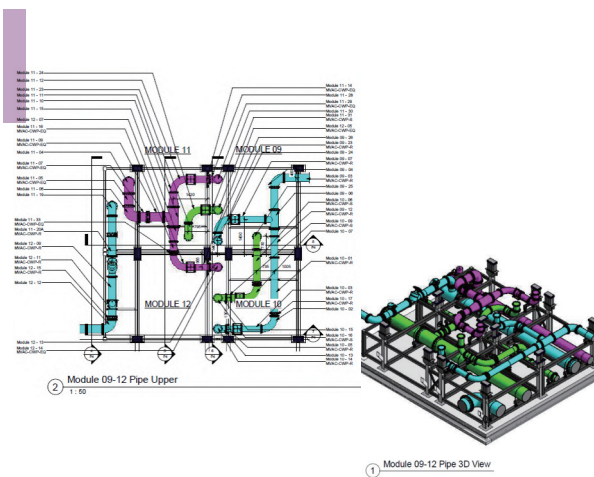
MODULE 11

MODULE 09

MODULE 12

MODULE 10

Module 11 - 24
Module 11 - 12
Module 11 - 23
Module 11 - 11
Module 11 - 10
Module 11 - 18
Module 12 - 07
Module 11 - 38
MVAC-CWP-EQ
Module 11 - 34
Module 11 - 07
MVAC-CWP-EQ
Module 11 - 05
MVAC-CWP-EQ
Module 11 - 15
Module 11 - 39
MVAC-CWP-EQ
Module 11 - 204
MVAC-CWP-R
Module 12 - 09
MVAC-CWP-R
Module 12 - 11
MVAC-CWP-R
Module 12 - 15
MVAC-CWP-R
Module 12 - 13
Module 12 - 13
Module 12 - 14
MVAC-CWP-R
MVAC-CWP-EQ

Module 11 - 14
MVAC-CWP-EQ
Module 11 - 26
Module 11 - 28
MVAC-CWP-EQ
Module 11 - 31
MVAC-CWP-R
Module 12 - 05
MVAC-CWP-EQ
Module 09 - 26
Module 09 - 23
MVAC-CWP-R
Module 09 - 24
Module 09 - 07
MVAC-CWP-R
Module 09 - 08
Module 09 - 03
MVAC-CWP-R
Module 09 - 25
Module 09 - 06
Module 10 - 06
MVAC-CWP-R
Module 09 - 12
MVAC-CWP-R
Module 10 - 09
MVAC-CWP-R
Module 10 - 07
Module 10 - 01
MVAC-CWP-R
Module 10 - 08
Module 10 - 03
MVAC-CWP-R
Module 10 - 17
MVAC-CWP-R
Module 10 - 02
Module 10 - 15
Module 10 - 16
MVAC-CWP-R
Module 10 - 05
MVAC-CWP-R
Module 10 - 12
Module 10 - 14
MVAC-CWP-R

2 Module 09-12 Pipe Upper
1 : 50

1 Module 09-12 Pipe 3D View